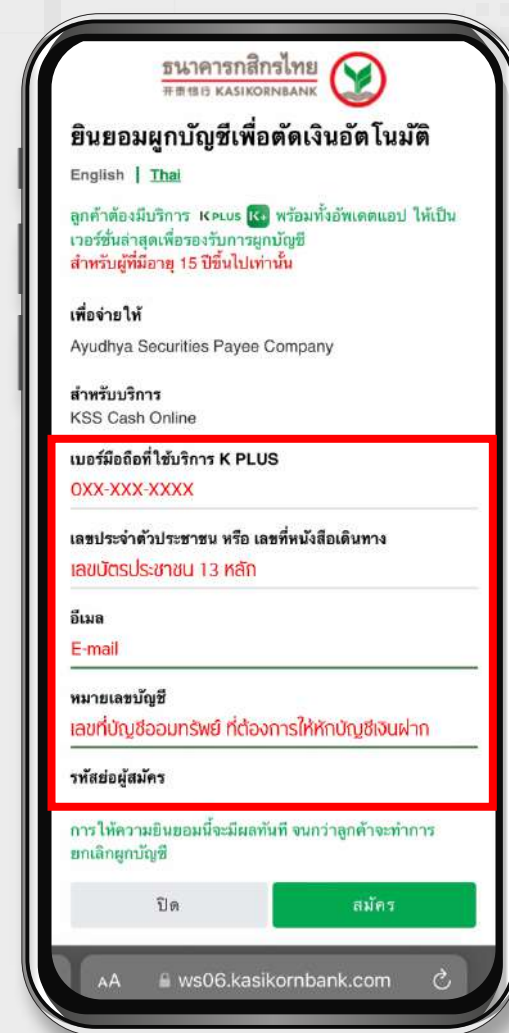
ธนาคารกสิกรไทย
开泰银行 KASIKORNBANK

ยินยอมผูกบัญชีเพื่อตัดเงินอัตโนมัติ

English | Thai

ลูกค้าต้องมีบริการ K PLUS K+ พร้อมทั้งอัพเดตแอป ให้เป็นเวอร์ชั่นล่าสุดเพื่อรองรับการผูกบัญชี
สำหรับผู้ที่มีอายุ 15 ปีขึ้นไปเท่านั้น

เพื่อจ่ายให้
Ayudhya Securities Payee Company

สำหรับบริการ
KSS Cash Online

เบอร์มือถือที่ใช้บริการ K PLUS
0XX-XXX-XXXX

เลขประจำตัวประชาชน หรือ เลขที่หนังสือเดินทาง
เลขบัตรประชาชน 13 หลัก

อีเมล
E-mail

หมายเลขบัญชี
เลขที่บัญชีออมทรัพย์ ที่ต้องการให้หักบัญชีเงินฝาก

รหัสย่อผู้สมัคร

การให้ความยินยอมนี้จะมีผลทันที จนกว่าลูกค้าจะทำการยกเลิกผูกบัญชี

ปิด
สมัคร

AA ws06.kasikornbank.com